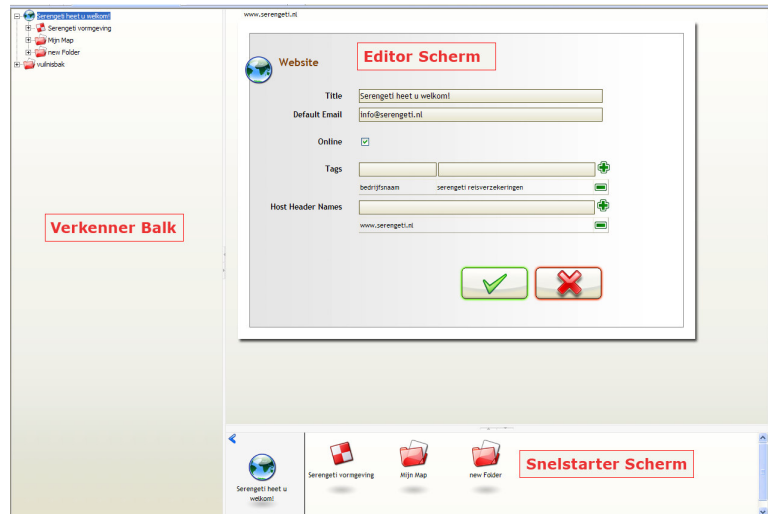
Serengeti heet u welkom!
Serengeti vormgeving
Mijn Map
new Folder
vuilnisbak

Verkenner Balk

www.serengeti.nl

Website

Editor Scherm

Title Serengeti heet u welkom!
Default Email info@serengeti.nl
Online
Tags
bedrijfsnaam serengeti reisverzekeringen
Host Header Names
www.serengeti.nl

Serengeti heet u welkom!
Serengeti vormgeving
Mijn Map
new Folder

Snelstarter Scherm